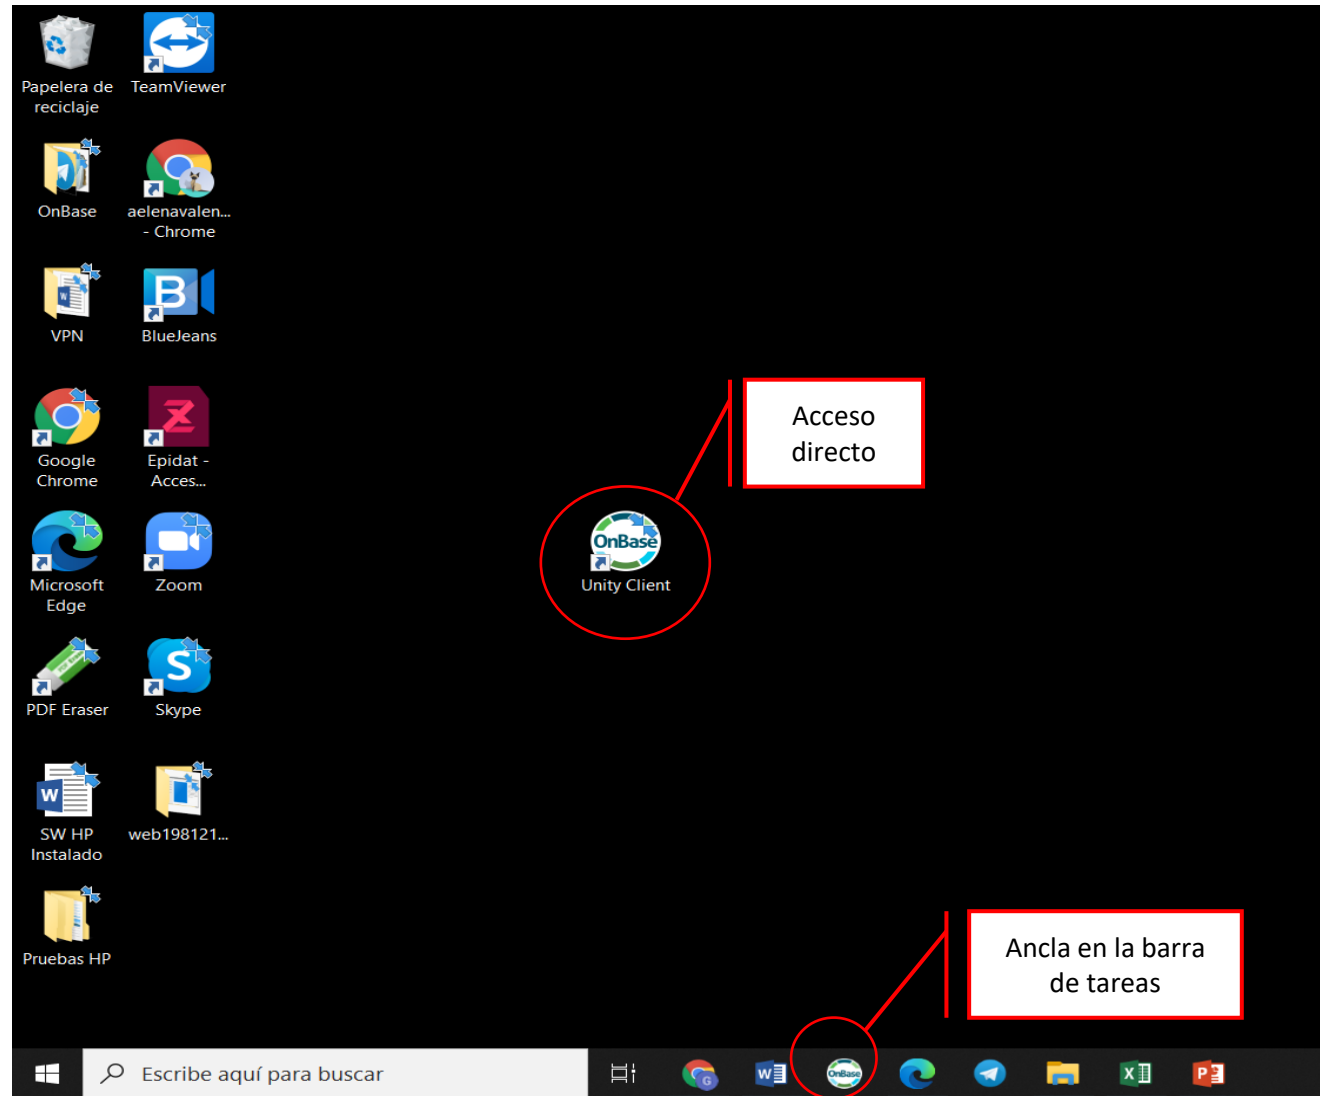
Papelera de reciclaje

TeamViewer

OnBase

aelenavalen... - Chrome

VPN

BlueJeans

Google Chrome

Epidat - Acces...

Microsoft Edge

Zoom

PDF Eraser

Skype

SW HP Instalado

web198121...

Pruebas HP

OnBase Unity Client

Acceso directo

Ancla en la barra de tareas

Escribe aquí para buscar